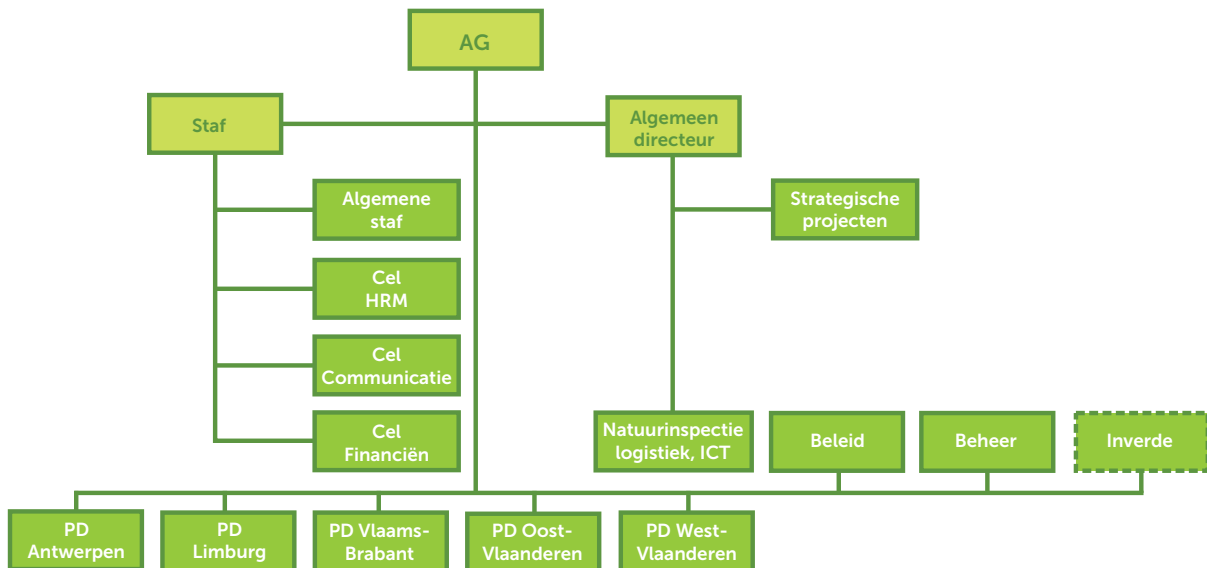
AG

Staf

Algemeen directeur

Algemene staf

Cel HRM

Cel Communicatie

Cel Financiën

Strategische projecten

Natuurinspectie logistiek, ICT

Beleid

Beheer

Inverde

PD Antwerpen

PD Limburg

PD Vlaams-Brabant

PD Oost-Vlaanderen

PD West-Vlaanderen